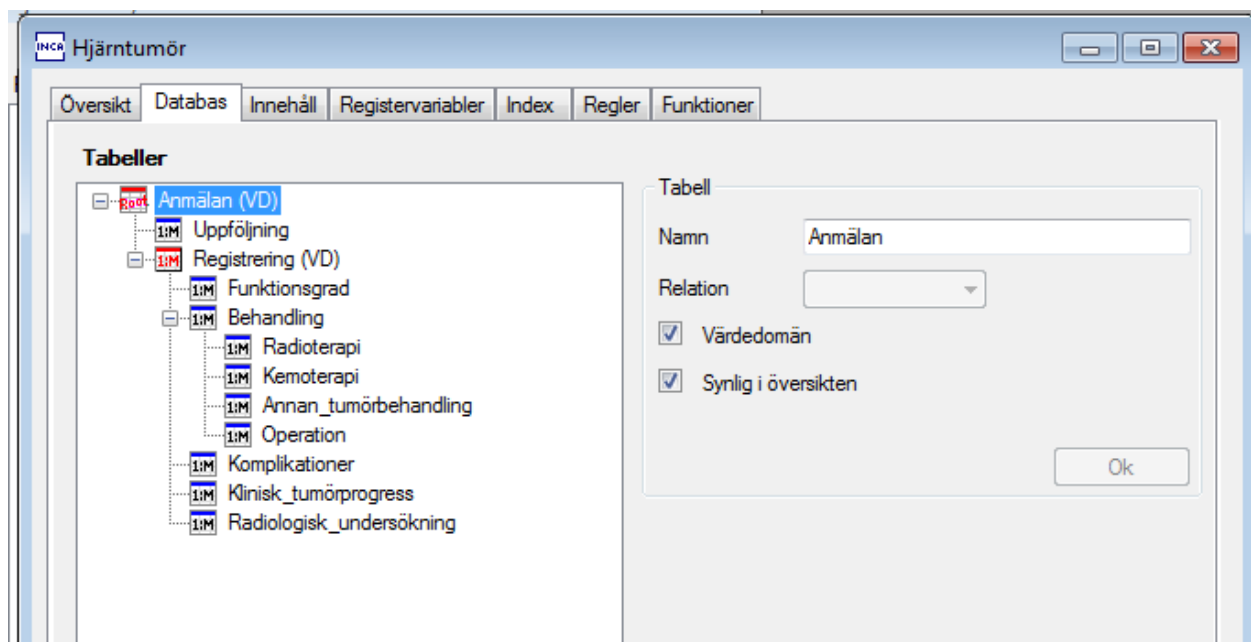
INCA Hjärntumör

Översikt Databas Innehåll Registervariabler Index Regler Funktioner

Tabeller

Root Anmälan (VD)
1:M Uppföljning
1:M Registrering (VD)
1:M Funktionsgrad
1:M Behandling
1:M Radioterapi
1:M Kemoterapi
1:M Annan_tumörbehandling
1:M Operation
1:M Komplikationer
1:M Klinisk_tumörprogress
1:M Radiologisk_undersökning

Tabell

Namn Anmälan

Relation

Värdedomän

Synlig i översikten

Ok